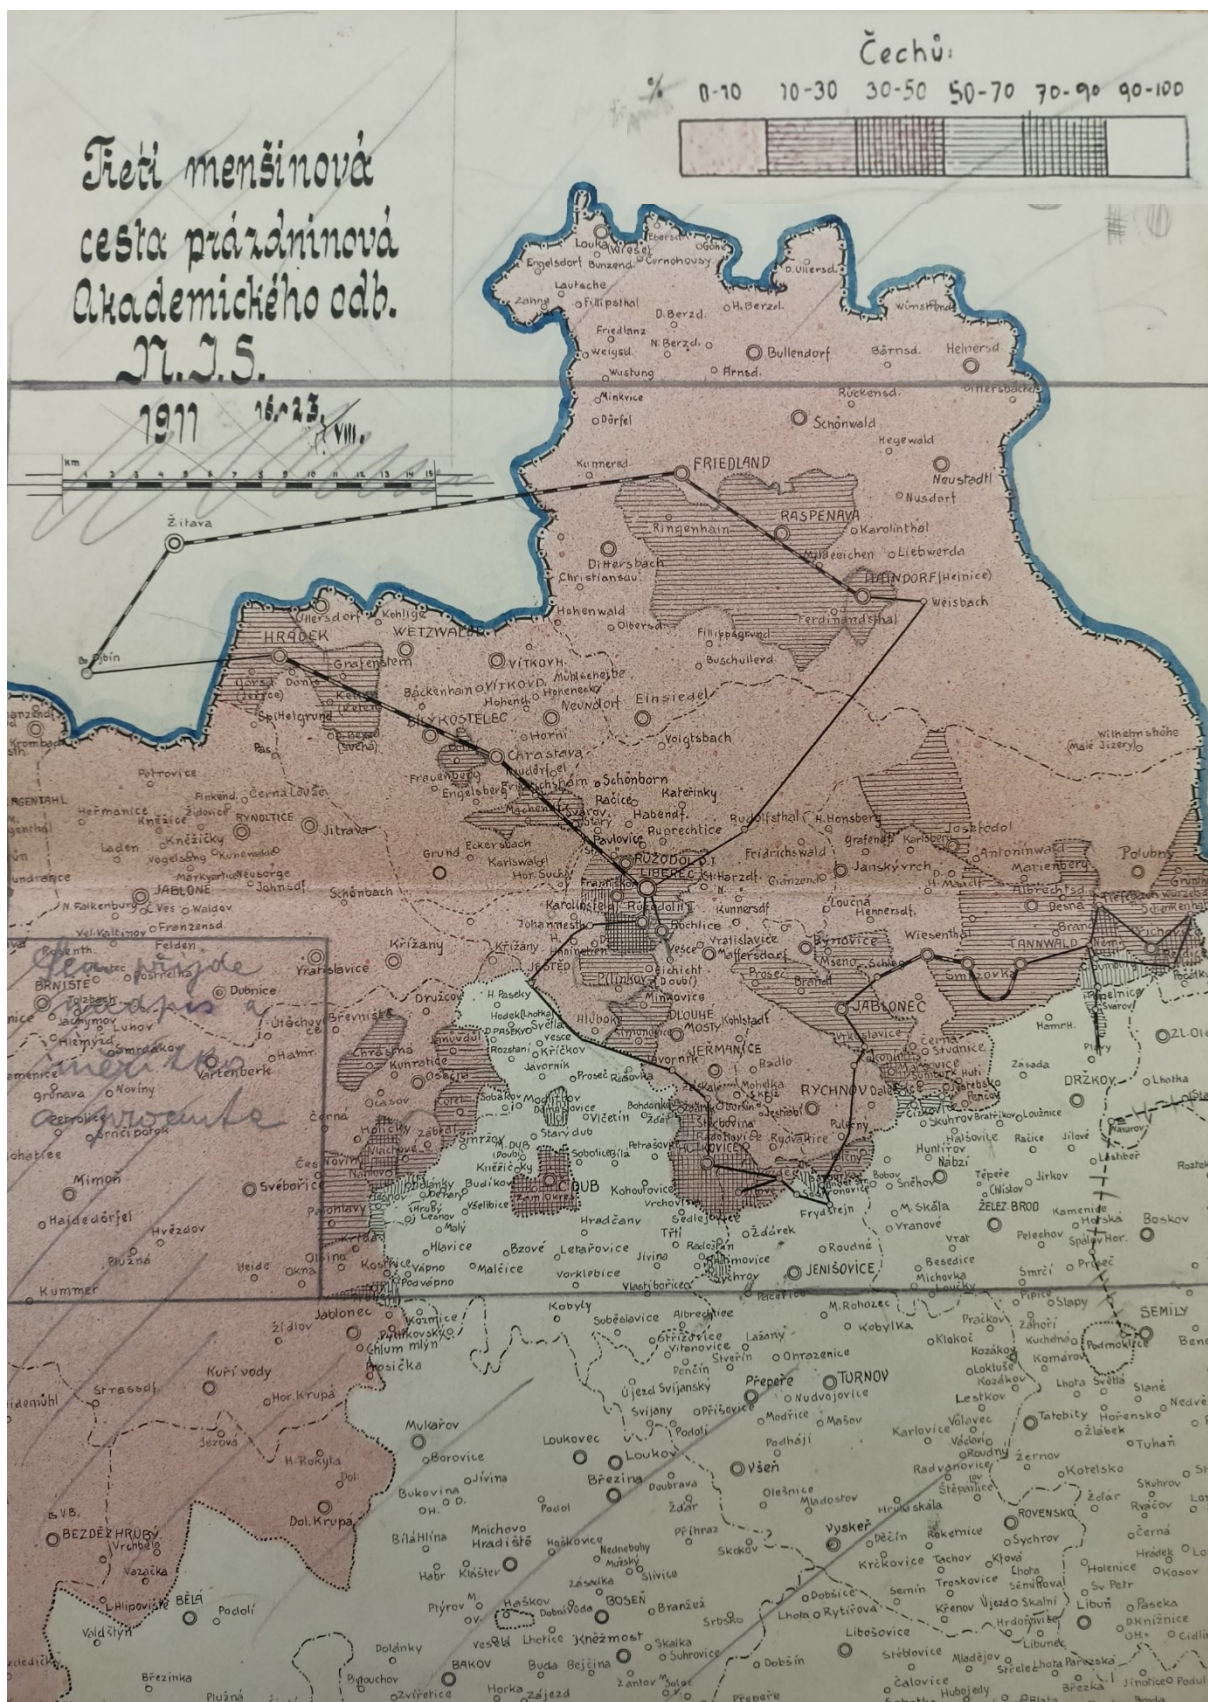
Třetí menšinová cesta prázdninová Akademického odb. N. J. S. 1911 16.-23. VIII.

Čechů:

| % | 0-10 | 10-30 | 30-50 | 50-70 | 70-90 | 90-100 |
|---|---|---|---|---|---|---|

km 1 2 3 4 5 6 7 8 9 10 11 12 13 14 15

Lautache
Engelsdorf Bunzend. Černohousy
Zahne Fillipsthal D. Berzd. H. Berzd. D. Ullersd.
Friedlanz N. Berzd. Bullendorf Bärnsd. Heinersd. Wünschendf
Weigsd.
Wustung Arnsd.
Minkvice Ückensd. Ottersbach
Dörfel Schönwald
Hegewald
Kunnerad FRIEDLAND Neustadtl
Nusdorf
Žitava Ringenhain RASPENAVA Karolinthal
Mildeneichen Liebwerda
Dittersbach
Christiansau HAINDORF (Heinice)
Weisbach
Ferdinandsthal
Hohenwald
Olbersd.
Ullersdorf Kohlige
WETZWALD Fillippsgrund
Bibin HRÁDEK Grafenstein Buschullerd.
VÍTKOV H.
Ostritz
Donis
Böckenhain VÍTKOV D. Mühlscheibe
Spitelgrund Hohenfeld Neundorf Einsiedel
BÍLÝ KOSTELEC
Pas Horní
Voigtsbach
Chrastava
Wilhelmshöhe (Malé Jizery)
Petrovice
Frauenberg Schönborn
Engelsberg Kateřinky
Černá Louže Račice
RGENTHAL Heřmanice Žibřid. Habendf.
Kněžice Rynoltice Jitrava Ruprechtice Rudolfsthal H. Honsberg
Kněžičky Kunewald Pavlovice Josefodol
Laden Vogelsang Grafendf. Antoninwald
Markersdorf Neuberge Grund Eckersbach Fridrichswald Karlsberg
JABLONÉ Johnsdf. Karlswald RŮŽODOL I. Janský vrch Marienberg Polubný
Schönbach Hor. Suchá Franzisko LIBEREC H. Herzdf. Grenzendf. Albrechtsd.
N. Falkenburg Ves Waldov Karolinfeld Kunnersdf Loučná Hennersdf. H. Maxdf. Desná
Vel. Valtinov Frenzensd Růžodol II. Wiesenthal
Felden Johannesthal Buchlice TANNWALD
Křížany Křížany Vesce Vratislavice Rýnovice
Vratislavice Ještěd Bichicht Maffersdorf Mšeno Schleg. Smržovka
BRNISTĚ Dubnice Pilínkov (Doubí) Prosec Brandl
Druzcov H. Paseky JABLONEC
Luhov Brevniště Minkovice Kohlstadt
Útěchov Hodek Světlá DLOUHÉ MOSTY Radlo
Hamr. Kryštofovo údolí Vesce Mohelka HERMANICE Černá Studnice
Vartenberk Chrastná Rozstání Kříčkov Javorník Proseč Rádovka RYCHNOV
Kunratice Javorník Hamrh.
Noviny Osečná Prosečsk
Černá Dubnice
Ploučnice
Mimoň Ralsko DRŽKOY Lhotka
Hajdedörfel Světlá
Hvězdov Svébořice Smržov Mařenice Starý dub Petrašovice Jenišovice
Pružná Heide Okna Osek Vápno Maličce Bzové Letařovice Jívina Roudné
Hlavice Kohoutovice Hradčany Vrchovice
Kummer Kobyly Soběslavice Albrechtice Kobylka Pipice Slapy SEMILY
Jablonec Žďárek Frydštejn Vranové Vrat Pelechov Horská Boskov
Kuří vody Hor. Krupá Lažany Ohrozenice Kokolosk Komárov Podmoklice
Strassdf Pencín Přepeře TURNOV Lhota Světlá Slané
Jezová Újezd Svijanský Svijany Modřice Mašov Karlovice Vollavec Tatobity Hořensko Nedvěz
Mukařov Loukovec Podolí Podháj Volavec Žlábek Tuhaň
H. Rokyla Borovice Loukov Všeň Radvanovice Roudný Žernov Kotelsko
Bukovina Jivina Březina Doubrava Olešnice Mladostov Štěpanice Žďár Ryačov
Dol. Krupa Žďár Hrubá skála ROVENSKO Černá
BEZDĚZ HRUBÝ Bílá Hlína Mnichovo Hradiště Hoškovice Nedvězí Vyskeř Kokesnice Sychrov Hrádek
Vrchbělá Mužsky Děčín Krčkovice Tachov Kfová Holenice Kosov
Vazačka Habr Klášter Zásadka Slivice Semín Troskovice Semín Roval Sv. Petr
Hlíhovište BĚLÁ Podolí Plýrov Haškov Dobšice Dobrá Voda BOSEŇ Branžež Dobšice Rytířova Křenov Újezd Skalní Libuň Paseka
Valdštýn Srbsko Libošovice Hrdoňovice Knížnice
Dolánky Veselá Lhotice Kněžmost Skalka Sutkovice Střelovice Libuňec
Březinka BAKOV Buda Bejčina Dobšín Mladějov Střeleč Lhota Parezská
Pružná Zvířetice Horka Zájezd Antov Solec Přepeře Čalovice Hubojedy Březka Jinolice Podulí

Česky přijde nápis a mezi tím procenta

Lhota
Rozstání
Holenice
Kosov